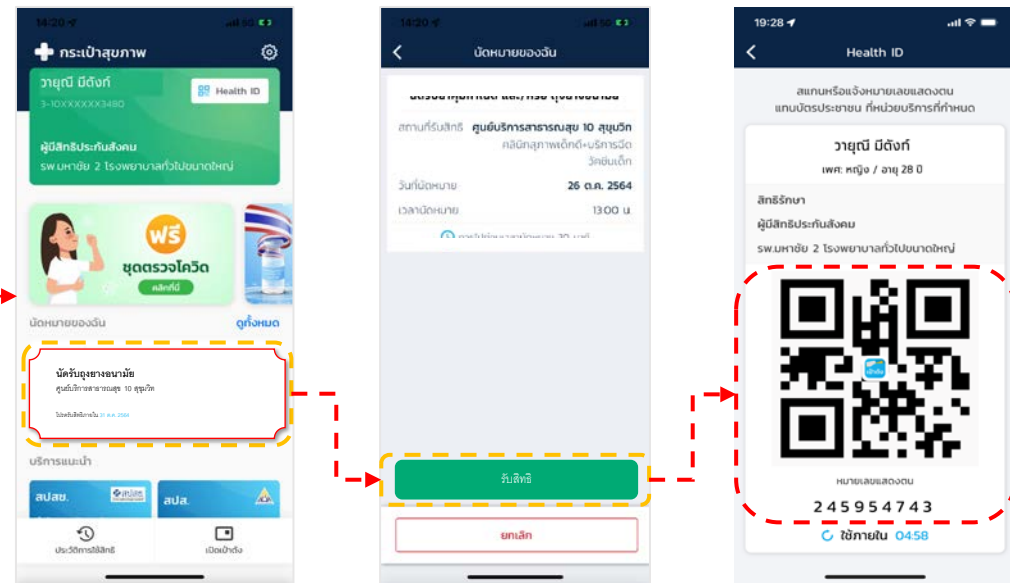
14:20

กระเป๋าสุขภาพ

วายุณี มีตังท์
3-10XXXXX3480
Health ID

ผู้มีสิทธิประกันสังคม
รพ.มหาชัย 2 โรงพยาบาลทั่วไปขนาดใหญ่

ฟรี
ชุดตรวจโควิด
คลิกที่นี่

นัดหมายของฉัน
ดูทั้งหมด

นัดรับถุงยางอนามัย
ศูนย์บริการสาธารณสุข 10 สุขุมวิท
โปรดรับสิทธิภายใน 31 ต.ค. 2564

บริการแนะนำ
สปสช.
สปส.

ประวัติการใช้สิทธิ
เปิดเป๋าตัง

14:20

นัดหมายของฉัน

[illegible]

สถานที่รับสิทธิ ศูนย์บริการสาธารณสุข 10 สุขุมวิท
คลินิกสุขภาพเด็กดี+บริการฉีดวัคซีนเด็ก
วันที่นัดหมาย 26 ต.ค. 2564
เวลานัดหมาย 13:00 น.
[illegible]

รับสิทธิ

ยกเลิก

19:28

Health ID

สแกนหรือแจ้งหมายเลขแสดงตน
แทนบัตรประชาชน ที่หน่วยบริการที่กำหนด

วายุณี มีตังท์
เพศ: หญิง / อายุ 28 ปี

สิทธิรักษา
ผู้มีสิทธิประกันสังคม
รพ.มหาชัย 2 โรงพยาบาลทั่วไปขนาดใหญ่

หมายเลขแสดงตน
245954743

ใช้ภายใน 04:58